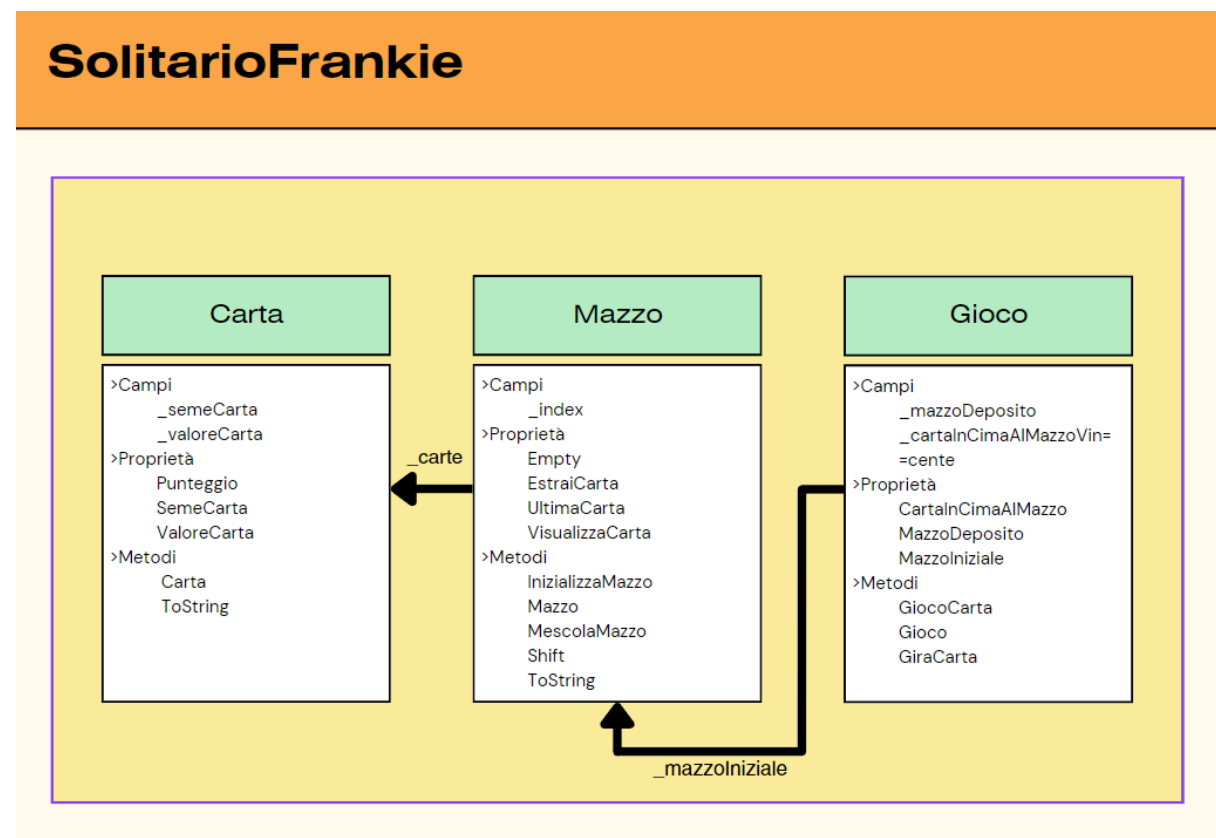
SolitarioFrankie

Carta

>Campi
_semeCarta
_valoreCarta
>Proprietà
Punteggio
SemeCarta
ValoreCarta
>Metodi
Carta
ToString

_carte

Mazzo

>Campi
_index
>Proprietà
Empty
EstraiCarta
UltimaCarta
VisualizzaCarta
>Metodi
InizializzaMazzo
Mazzo
MescolaMazzo
Shift
ToString

Gioco

>Campi
_mazzoDeposito
_cartaInCimaAlMazzoVin=
=cente
>Proprietà
CartaInCimaAlMazzo
MazzoDeposito
MazzoIniziale
>Metodi
GiocoCarta
Gioco
GiraCarta

_mazzoIniziale